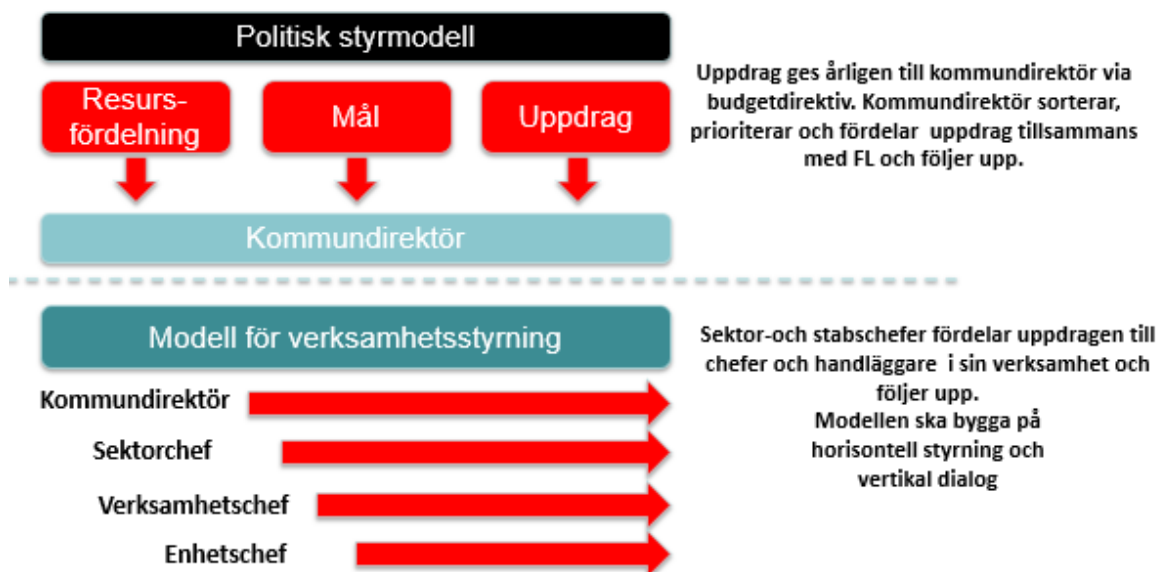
Politisk styrmodell

Resursfördelning

Mål

Uppdrag

Kommundirektör

Uppdrag ges årligen till kommundirektör via budgetdirektiv. Kommundirektör sorterar, prioriterar och fördelar uppdrag tillsammans med FL och följer upp.

Modell för verksamhetsstyrning

Kommundirektör

Sektorchef

Verksamhetschef

Enhetschef

Sektor-och stabschefer fördelar uppdragen till chefer och handläggare i sin verksamhet och följer upp.
Modellen ska bygga på horisontell styrning och vertikal dialog